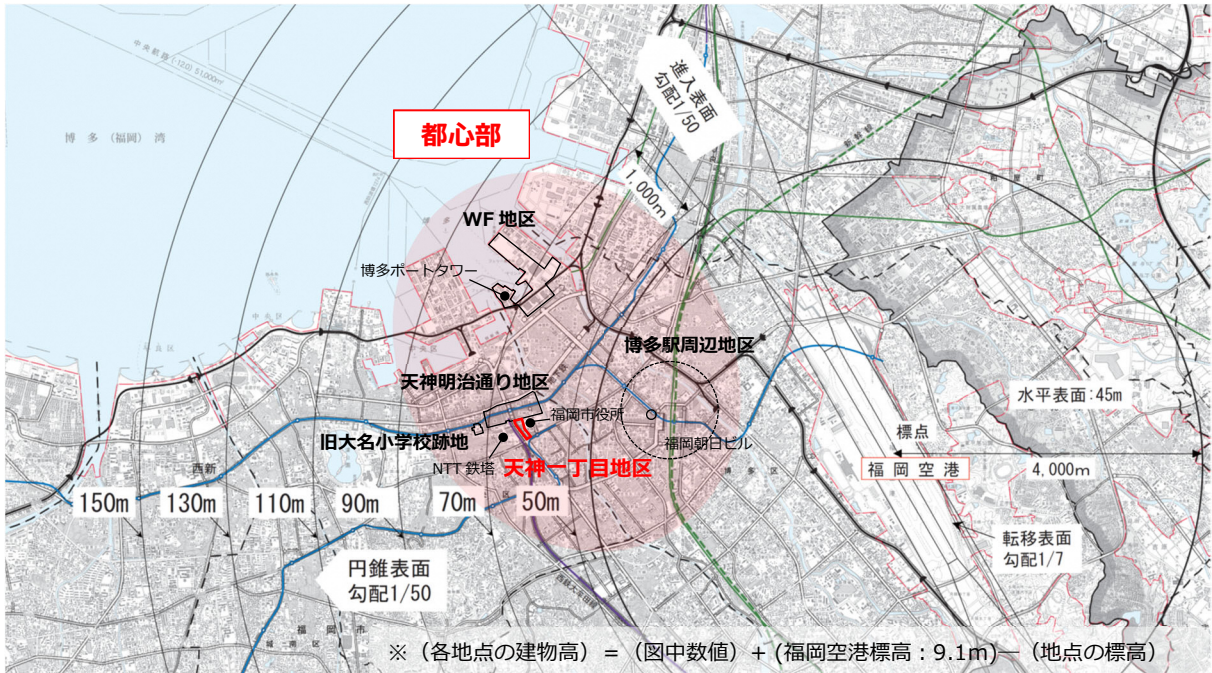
都心部

博多（福岡）湾

進入表面
勾配1/50

1,000m

WF 地区

博多ポートタワー

博多駅周辺地区

天神明治通り地区

福岡市役所

福岡朝日ビル

旧大名小学校跡地

NTT 鉄塔

天神一丁目地区

水平表面：45m

標点

福岡空港

4,000m

150m　130m　110m　90m　70m　50m

円錐表面
勾配1/50

転移表面
勾配1/7

※（各地点の建物高）＝（図中数値）+（福岡空港標高：9.1m）—（地点の標高）